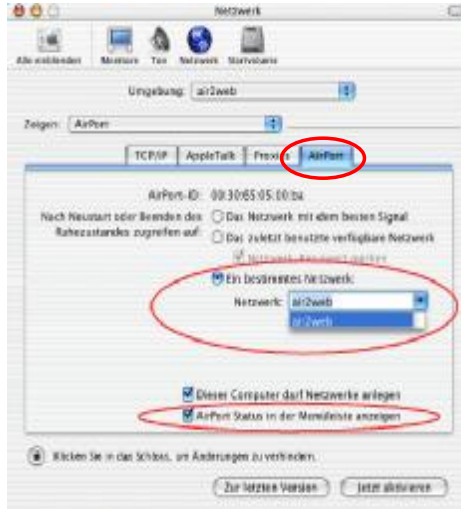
Netzwerk

Alle einblenden Monitore Ton Netzwerk Startvolume

Umgebung: air2web

Zeigen: AirPort

TCP/IP AppleTalk Proxies AirPort

AirPort-ID: 00:30:65:05:00:ba

Nach Neustart oder Beenden des Ruhezustandes zugreifen auf:

Das Netzwerk mit dem besten Signal

Das zuletzt benutzte verfügbare Netzwerk

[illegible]

Ein bestimmtes Netzwerk:

Netzwerk: air2web

air2web

Dieser Computer darf Netzwerke anlegen

AirPort Status in der Menüleiste anzeigen

Klicken Sie in das Schloss, um Änderungen zu verhindern.

Zur letzten Version Jetzt aktivieren